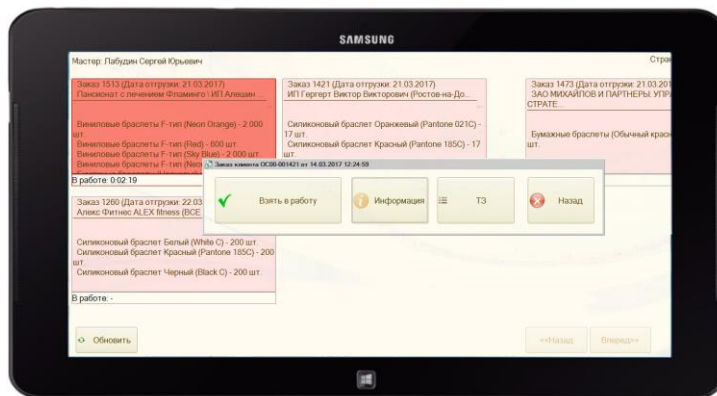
SAMSUNG

Мастер: Лабудин Сергей Юрьевич

Стра

Заказ 1513 (Дата отгрузки: 21.03.2017)
Пансионат с лечением Фламинго \ ИП Алешин...

Виниловые браслеты F-тип (Neon Orange) - 2 000 шт.
Виниловые браслеты F-тип (Red) - 600 шт.
Виниловые браслеты F-тип (Sky Blue) - 2 000 шт.
Виниловые браслеты F-тип (Neo

В работе: 0:02:19

Заказ 1421 (Дата отгрузки: 21.03.2017)
ИП Гергерт Виктор Викторович (Ростов-на-До...

Силиконовый браслет Оранжевый (Pantone 021C) - 17 шт.
Силиконовый браслет Красный (Pantone 185C) - 17 шт.

Заказ 1473 (Дата отгрузки: 21.03.201
ЗАО МИХАЙЛОВ И ПАРТНЕРЫ. УПРА СТРАТЕ...

Бумажные браслеты (Обычный красн шт.

Заказ клиента ОС00-001421 от 14.03.2017 12:24:59

Взять в работу

Информация

ТЗ

Назад

Заказ 1260 (Дата отгрузки: 22.03
Алекс Фитнес ALEX fitness (ВСЕ

Силиконовый браслет Белый (White C) - 200 шт.
Силиконовый браслет Красный (Pantone 185C) - 200 шт.
Силиконовый браслет Черный (Black C) - 200 шт.

В работе: -

Обновить

<<Назад

Вперед>>